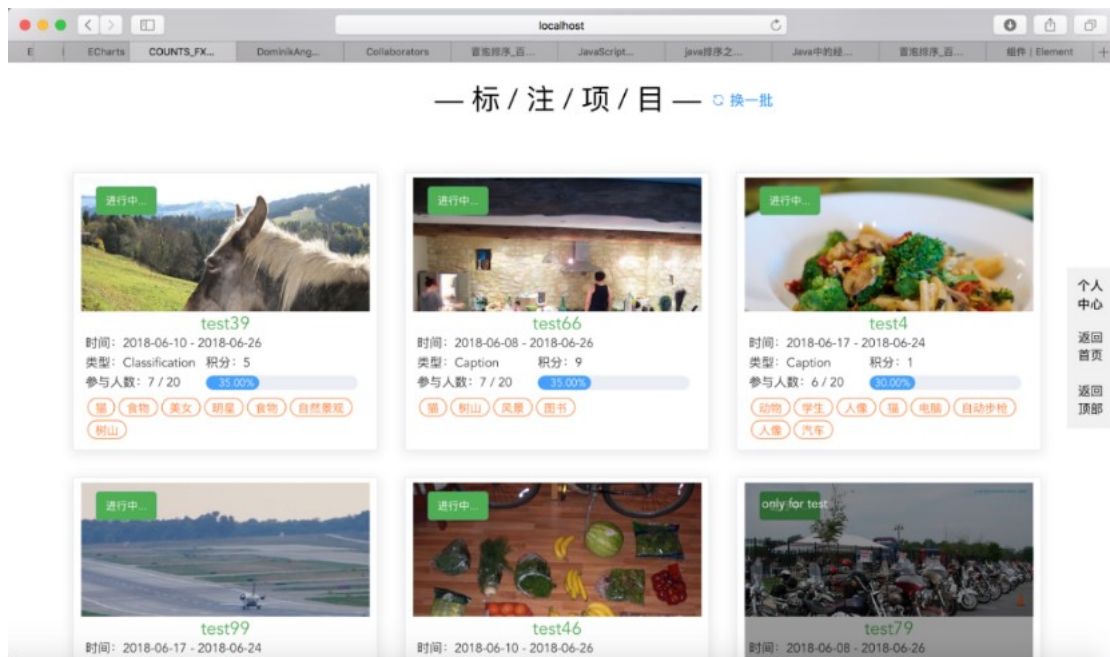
localhost

E | ECharts | COUNTS_FX... | DominikAng... | Collaborators | 冒泡排序_百... | JavaScript... | java排序之... | Java中的经... | 冒泡排序_百... | 组件 | Element

— 标 / 注 / 项 / 目 — 换一批

进行中...
test39
时间：2018-06-10 - 2018-06-26
类型：Classification 积分：5
参与人数：7 / 20 35.00%
猫 食物 美女 明星 食物 自然景观 树山

进行中...
test66
时间：2018-06-08 - 2018-06-26
类型：Caption 积分：9
参与人数：7 / 20 35.00%
猫 树山 风景 图书

进行中...
test4
时间：2018-06-17 - 2018-06-24
类型：Caption 积分：1
参与人数：6 / 20 30.00%
动物 学生 人像 猫 电脑 自动步枪 人像 汽车

个人中心
返回首页
返回顶部

进行中...
test99
时间：2018-06-17 - 2018-06-24

进行中...
test46
时间：2018-06-10 - 2018-06-26

only for test
test79
时间：2018-06-08 - 2018-06-26